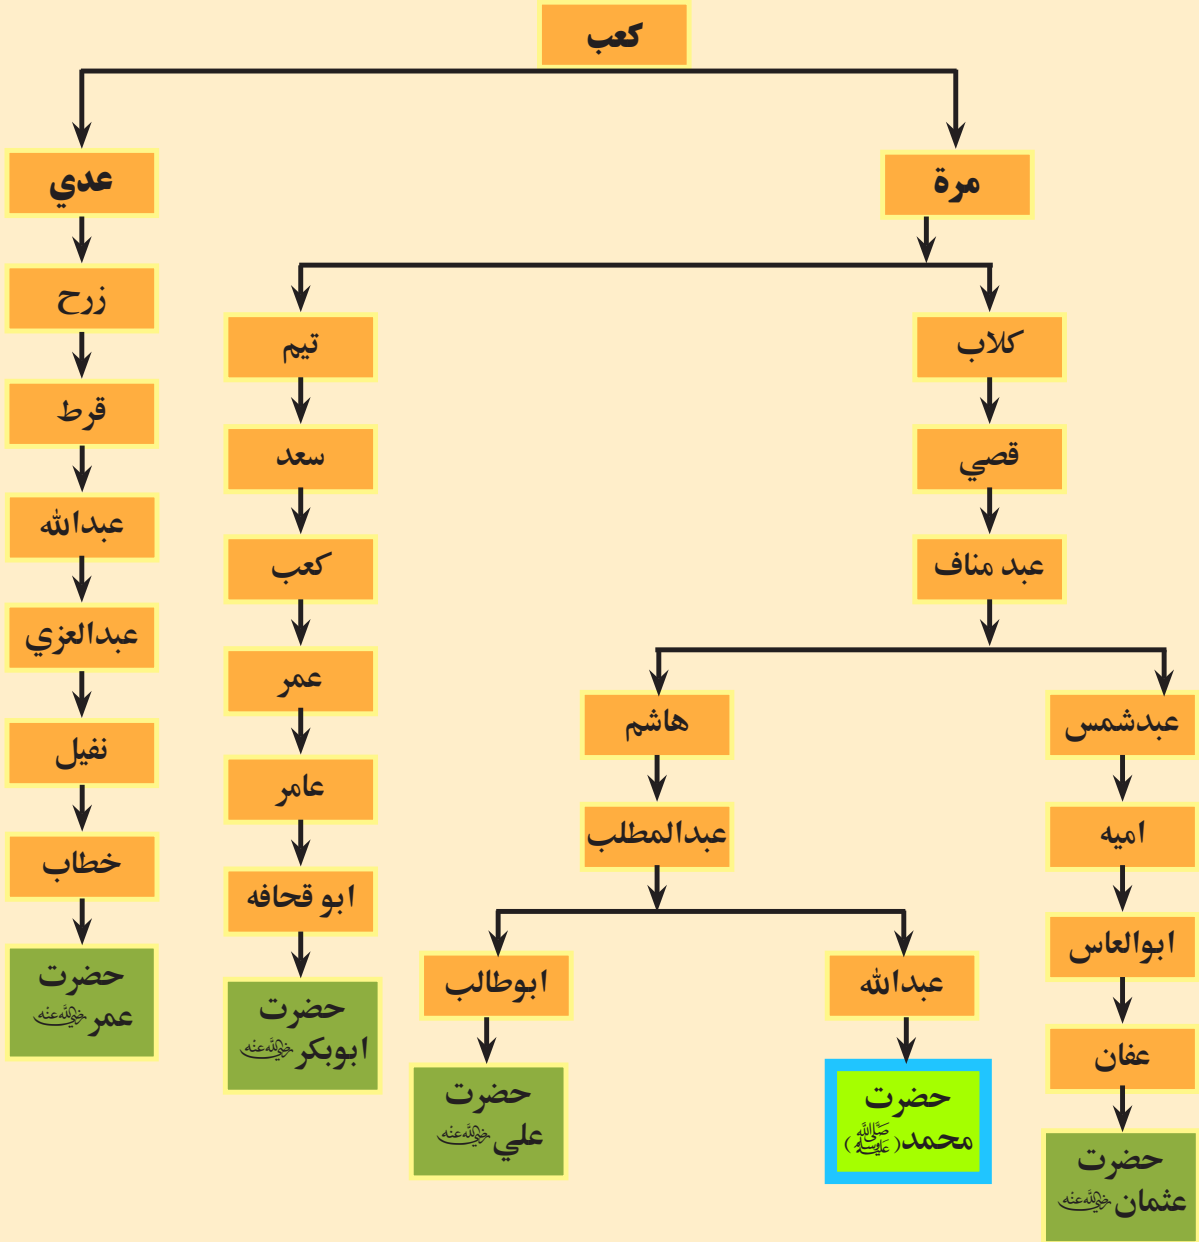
كعب

مرة

عدي

كلاب

تيم

زرح

قصي

سعد

قرط

عبد مناف

كعب

عبدالله

عبدالعزي

عمر

عبدشمس

هاشم

نفيل

عامر

اميه

عبدالمطلب

خطاب

ابو قحافه

ابوالعاس

عبدالله

ابوطالب

حضرت عمر رضی اللہ عنہ

حضرت ابوبکر رضی اللہ عنہ

عفان

حضرت علي رضی اللہ عنہ

حضرت محمد صلی اللہ علیہ وسلم

حضرت عثمان رضی اللہ عنہ